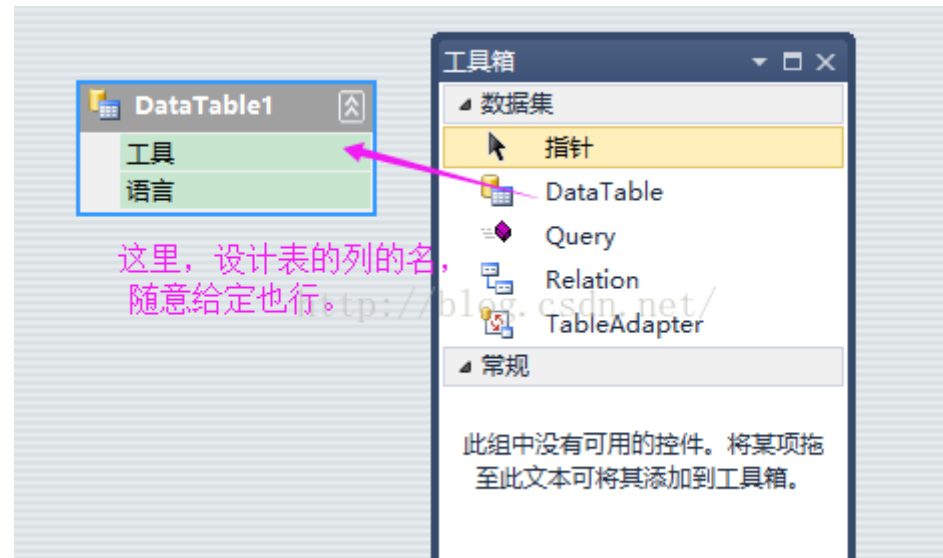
DataTable1
工具
语言

这里，设计表的列的名，
随意给定也行。

http://blog.csdn.net/

工具箱
◢ 数据集
指针
DataTable
Query
Relation
TableAdapter
◢ 常规
此组中没有可用的控件。将某项拖至此文本可将其添加到工具箱。